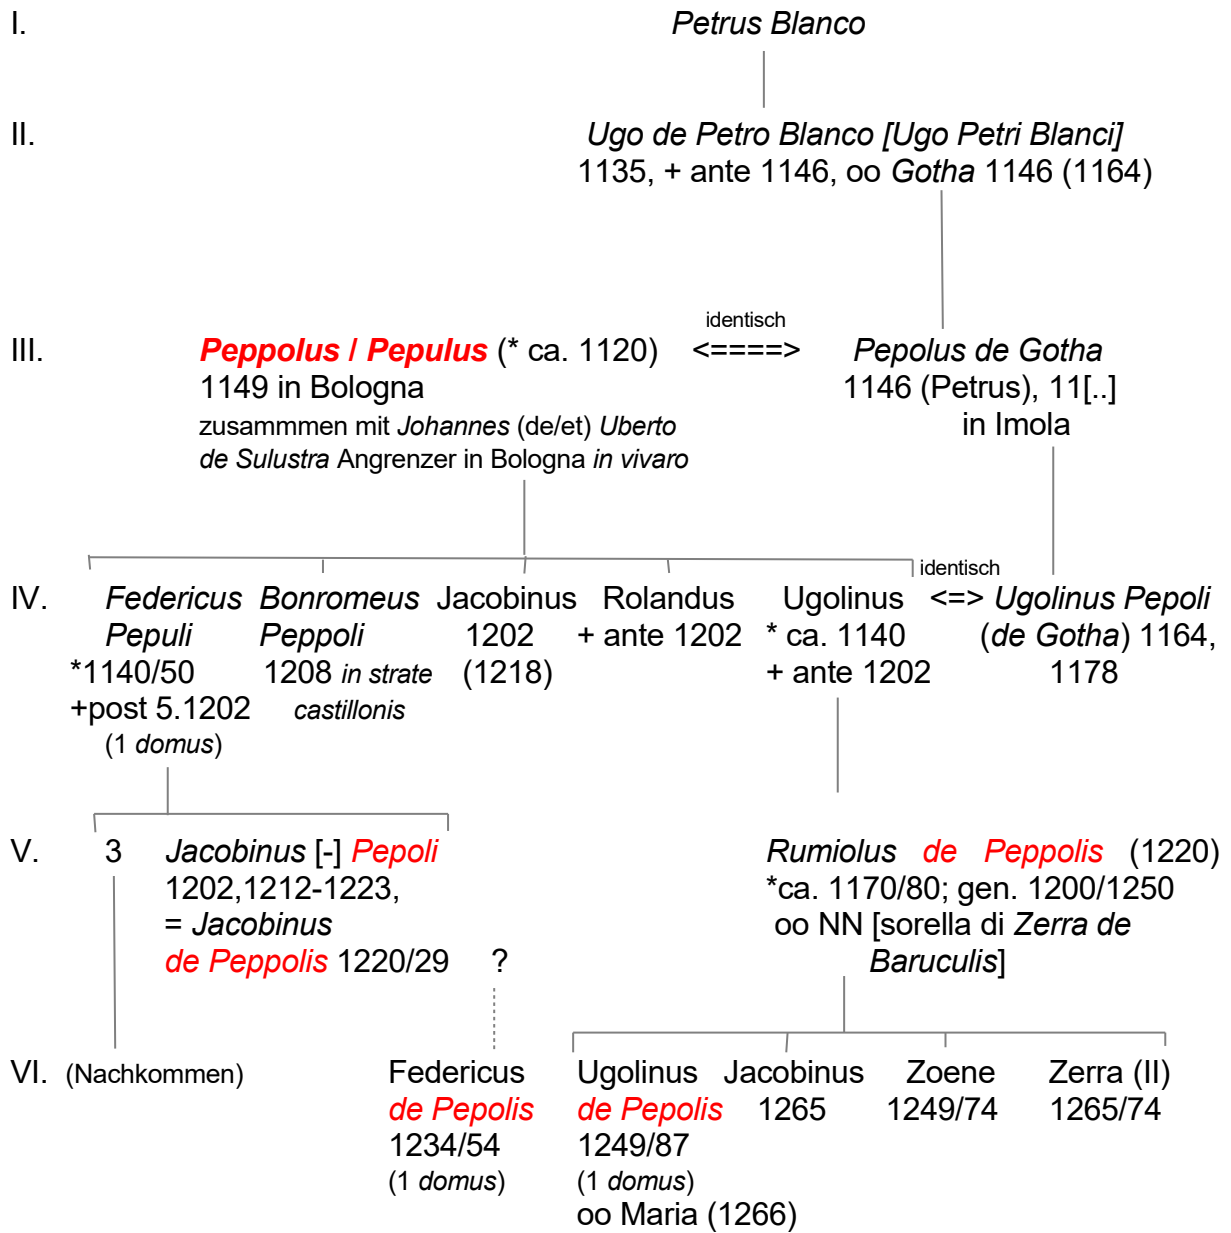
I.

Petrus Blanco

II.

Ugo de Petro Blanco [Ugo Petri Blanci]
1135, + ante 1146, oo Gotha 1146 (1164)

III.

Peppolus / Pepulus (* ca. 1120)
1149 in Bologna
zusammmen mit Johannes (de/et) Uberto de Sulustra Angrenzer in Bologna in vivaro

identisch
<====>

Pepolus de Gotha
1146 (Petrus), 11[..]
in Imola

IV.

Federicus Pepuli
*1140/50
+post 5.1202
(1 domus)

Bonromeus Peppoli
1208 in strate castillonis

Jacobinus
1202
(1218)

Rolandus
+ ante 1202

Ugolinus
* ca. 1140
+ ante 1202

identisch
<=> Ugolinus Pepoli (de Gotha) 1164, 1178

V.

3

Jacobinus [-] Pepoli
1202,1212-1223,
= Jacobinus de Peppolis 1220/29

?

Rumiolus de Peppolis (1220)
*ca. 1170/80; gen. 1200/1250
oo NN [sorella di Zerra de Baruculis]

VI.

(Nachkommen)

Federicus
de Pepolis
1234/54
(1 domus)

Ugolinus
de Pepolis
1249/87
(1 domus)
oo Maria (1266)

Jacobinus
1265

Zoene
1249/74

Zerra (II)
1265/74